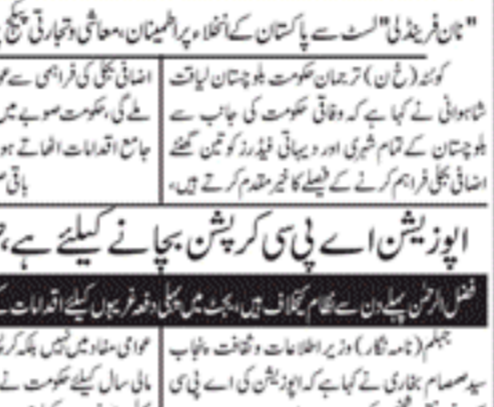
"نان فرینڈلی" لسٹ سے پاکستان کے انخلا پر اطمینان، معاشی وتجارتی پیکج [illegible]

کوئٹہ (ث ن) ترجمان حکومت بلوچستان لیاقت شاہوانی نے کہا ہے کہ وفاقی حکومت کی جانب سے بلوچستان کے تمام شہری اور دیہاتی فیڈرز کو تین گھنٹے اضافی بجلی فراہم کرنے کے فیصلے کا خیر مقدم کرتے ہیں،

اضافی بجلی کی فراہمی سے عو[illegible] ملے گی، حکومت صوبے میں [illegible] جامع اقدامات اٹھانے ہو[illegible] باتی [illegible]

اپوزیشن اے پی سی کرپشن بچانے کیلئے ہے، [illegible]

فضل الرحمن پہلے دن سے نظام کیخلاف ہیں، بجٹ میں پہلی دفعہ غریبوں کیلئے اقدامات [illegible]

جہلم (نامہ نگار) وزیر اطلاعات وثقافت پنجاب سید صمصام بخاری نے کہا ہے کہ اپوزیشن کی اے پی سی

عوامی مفاد میں نہیں بلکہ کرپ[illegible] مالی سال کیلئے حکومت نے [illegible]